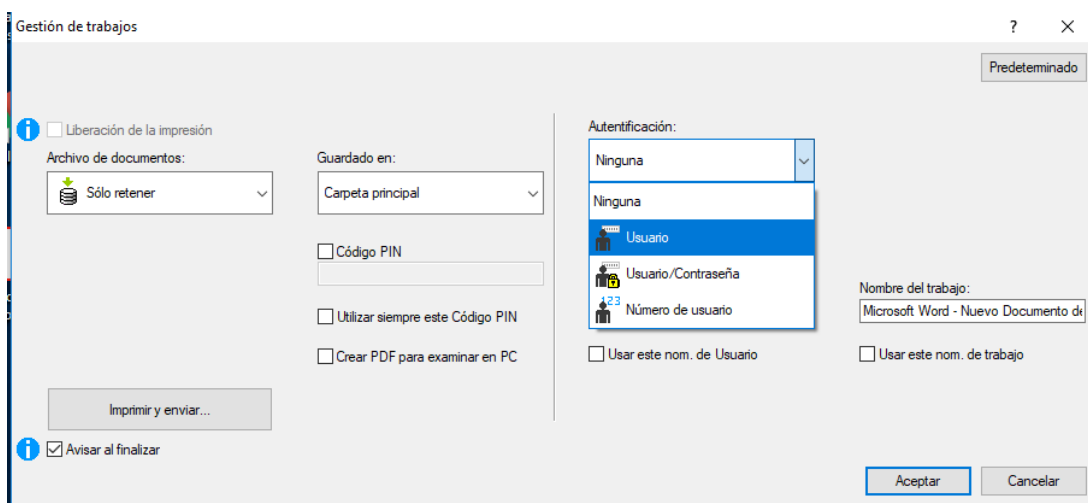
Gestión de trabajos

?

Predeterminado

Liberación de la impresión

Archivo de documentos:

Sólo retener

Guardado en:

Carpeta principal

Código PIN

Utilizar siempre este Código PIN

Crear PDF para examinar en PC

Autentificación:

Ninguna

Ninguna

Usuario

Usuario/Contraseña

123

Número de usuario

Nombre del trabajo:

Microsoft Word - Nuevo Documento de

Usar este nom. de Usuario

Usar este nom. de trabajo

Imprimir y enviar...

Avisar al finalizar

Aceptar

Cancelar